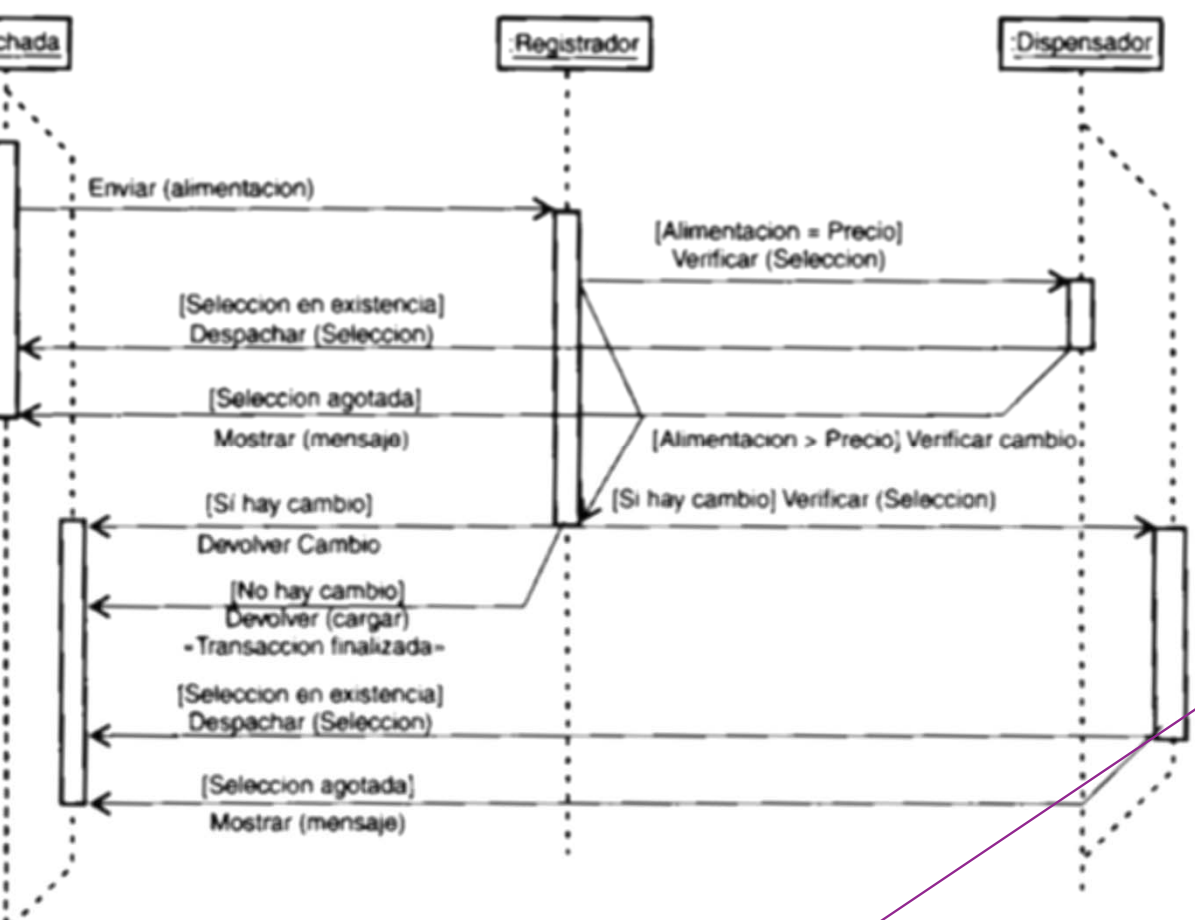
chada

:Registrador

:Dispensador

Enviar (alimentacion)

[Alimentacion = Precio]
Verificar (Seleccion)

[Seleccion en existencia]
Despachar (Seleccion)

[Seleccion agotada]
Mostrar (mensaje)

[Alimentacion > Precio] Verificar cambio

[Sí hay cambio]
Devolver Cambio

[Si hay cambio] Verificar (Seleccion)

[No hay cambio]
Devolver (cargar)
«Transaccion finalizada»

[Seleccion en existencia]
Despachar (Seleccion)

[Seleccion agotada]
Mostrar (mensaje)